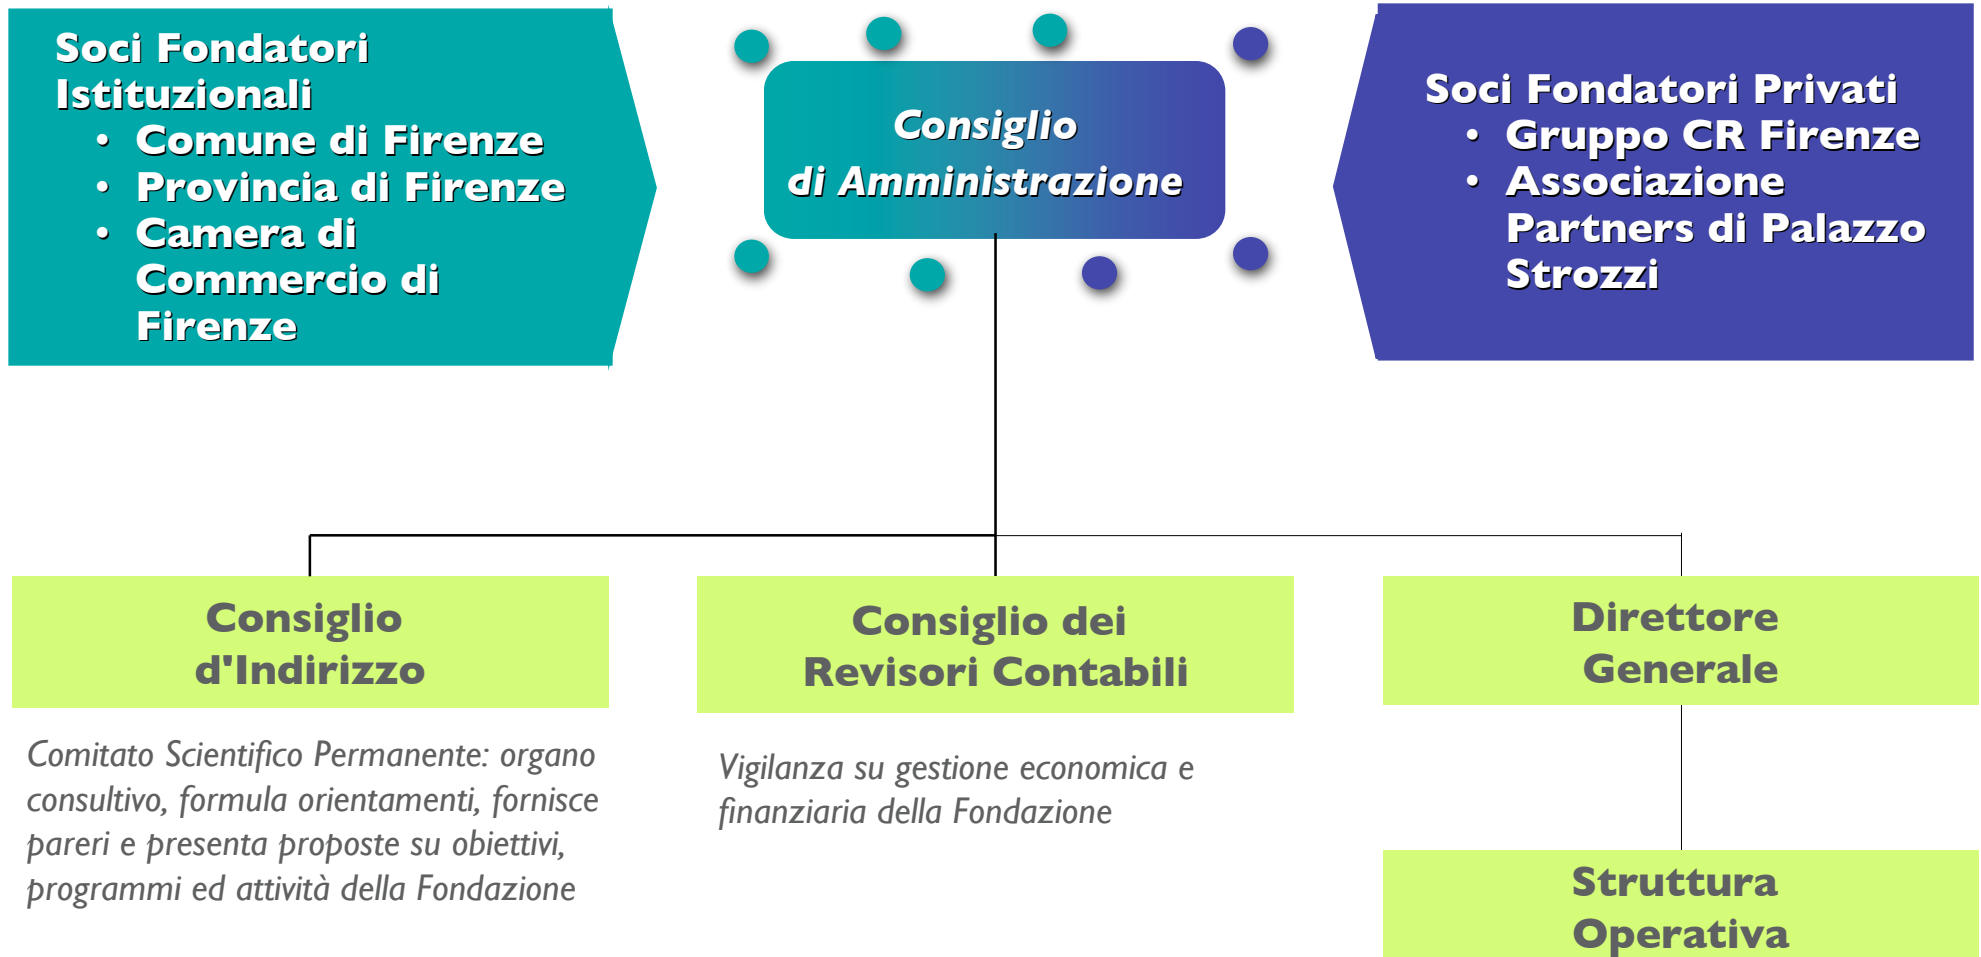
Soci Fondatori Istituzionali
• Comune di Firenze
• Provincia di Firenze
• Camera di Commercio di Firenze

Consiglio di Amministrazione

Soci Fondatori Privati
• Gruppo CR Firenze
• Associazione Partners di Palazzo Strozzi

Consiglio d'Indirizzo

Comitato Scientifico Permanente: organo consultivo, formula orientamenti, fornisce pareri e presenta proposte su obiettivi, programmi ed attività della Fondazione

Consiglio dei Revisori Contabili

Vigilanza su gestione economica e finanziaria della Fondazione

Direttore Generale

Struttura Operativa